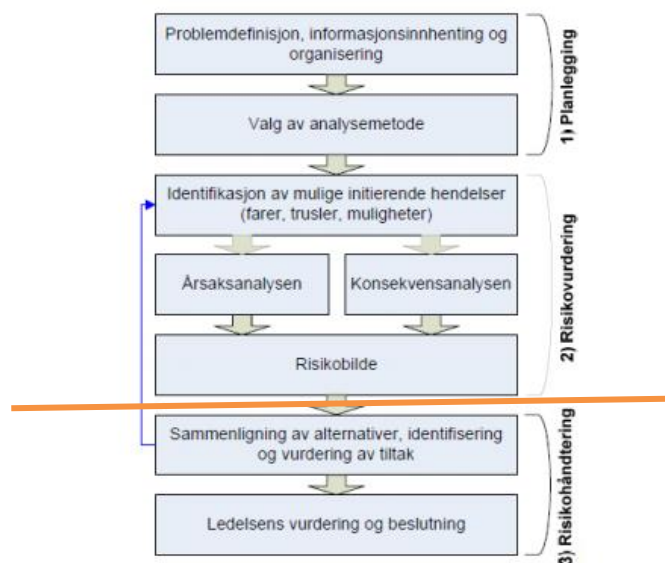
Problemdefinisjon, informasjonsinnhenting og organisering

Valg av analysemetode

1) Planlegging

Identifikasjon av mulige initierende hendelser (farer, trusler, muligheter)

Årsaksanalysen

Konsekvensanalysen

Risikobilde

2) Risikovurdering

Sammenligning av alternativer, identifisering og vurdering av tiltak

Ledelsens vurdering og beslutning

3) Risikohåndtering